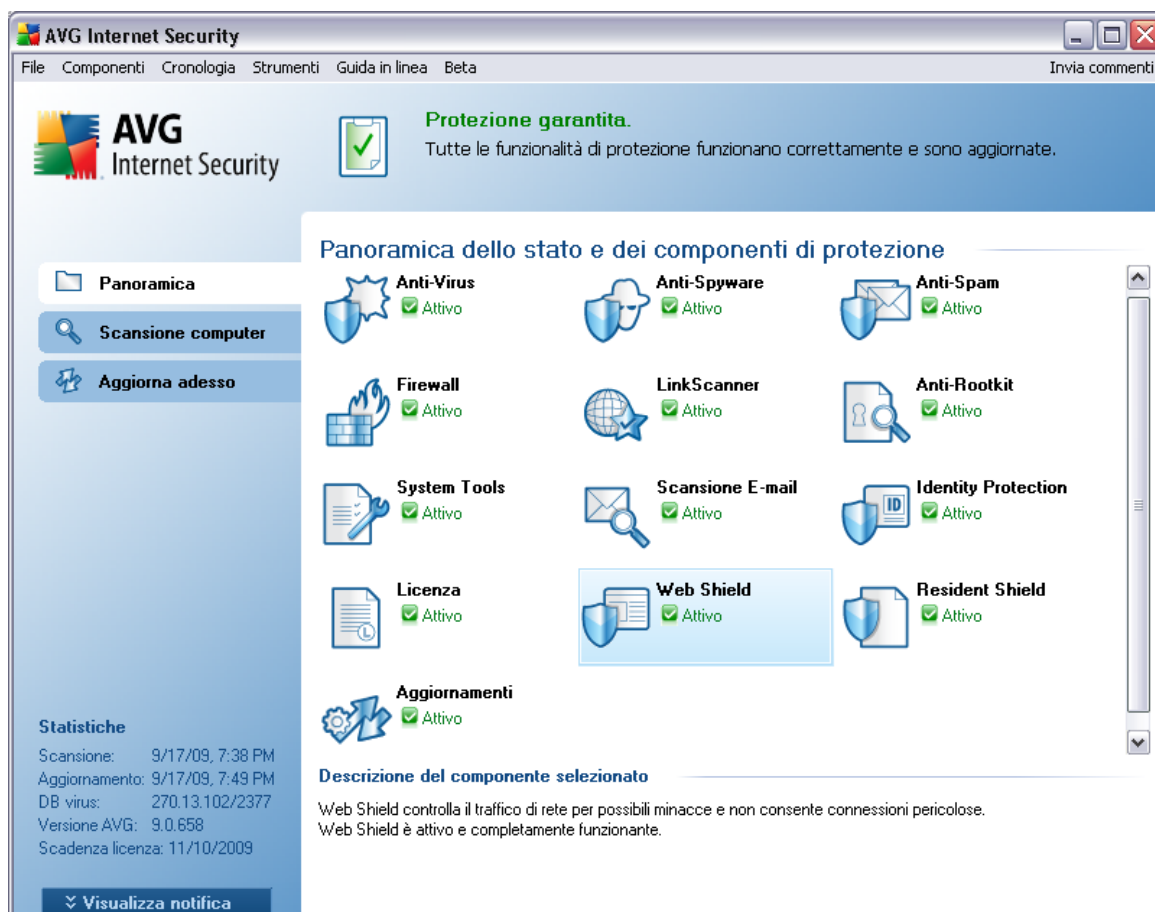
AVG Internet Security

File Componenti Cronologia Strumenti Guida in linea Beta

Invia commenti

AVG Internet Security

Protezione garantita.
Tutte le funzionalità di protezione funzionano correttamente e sono aggiornate.

Panoramica dello stato e dei componenti di protezione

Panoramica
Scansione computer
Aggiorna adesso

Anti-Virus
Attivo

Anti-Spyware
Attivo

Anti-Spam
Attivo

Firewall
Attivo

LinkScanner
Attivo

Anti-Rootkit
Attivo

System Tools
Attivo

Scansione E-mail
Attivo

Identity Protection
Attivo

Licenza
Attivo

Web Shield
Attivo

Resident Shield
Attivo

Aggiornamenti
Attivo

Statistiche
Scansione: 9/17/09, 7:38 PM
Aggiornamento: 9/17/09, 7:49 PM
DB virus: 270.13.102/2377
Versione AVG: 9.0.658
Scadenza licenza: 11/10/2009

Descrizione del componente selezionato

Web Shield controlla il traffico di rete per possibili minacce e non consente connessioni pericolose.
Web Shield è attivo e completamente funzionante.

Visualizza notifica